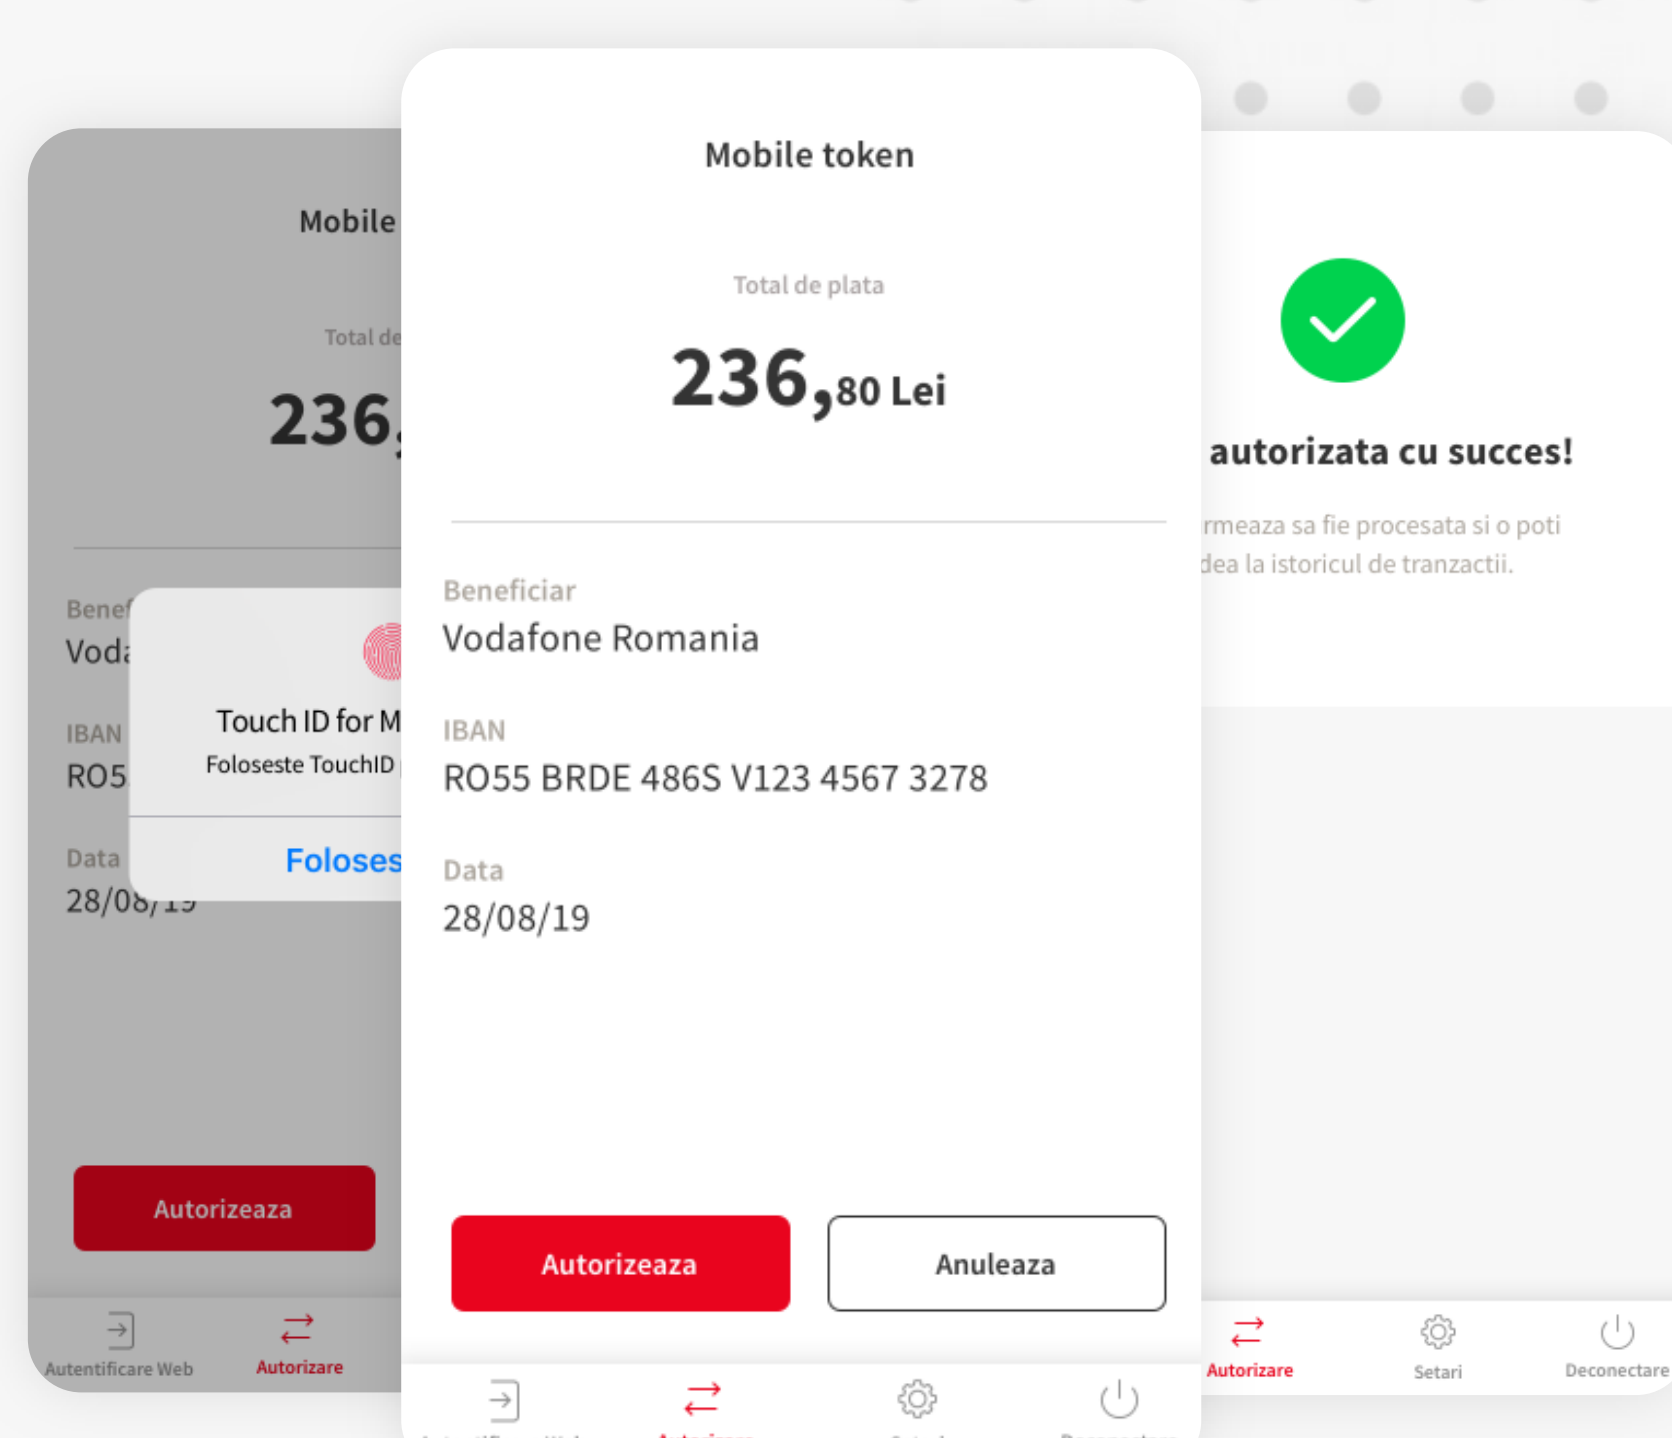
Mobile

Total de

236,

Benef
Voda

IBAN
RO5

Data
28/08/19

Touch ID for M
Foloseste TouchID

Foloses

Autorizeaza

Autentificare Web
Autorizare

Mobile token

Total de plata

236,80 Lei

Beneficiar
Vodafone Romania

IBAN
RO55 BRDE 486S V123 4567 3278

Data
28/08/19

Autorizeaza

Anuleaza

autorizata cu succes!

rmeaza sa fie procesata si o poti
dea la istoricul de tranzactii.

Autorizare
Setari
Deconectare